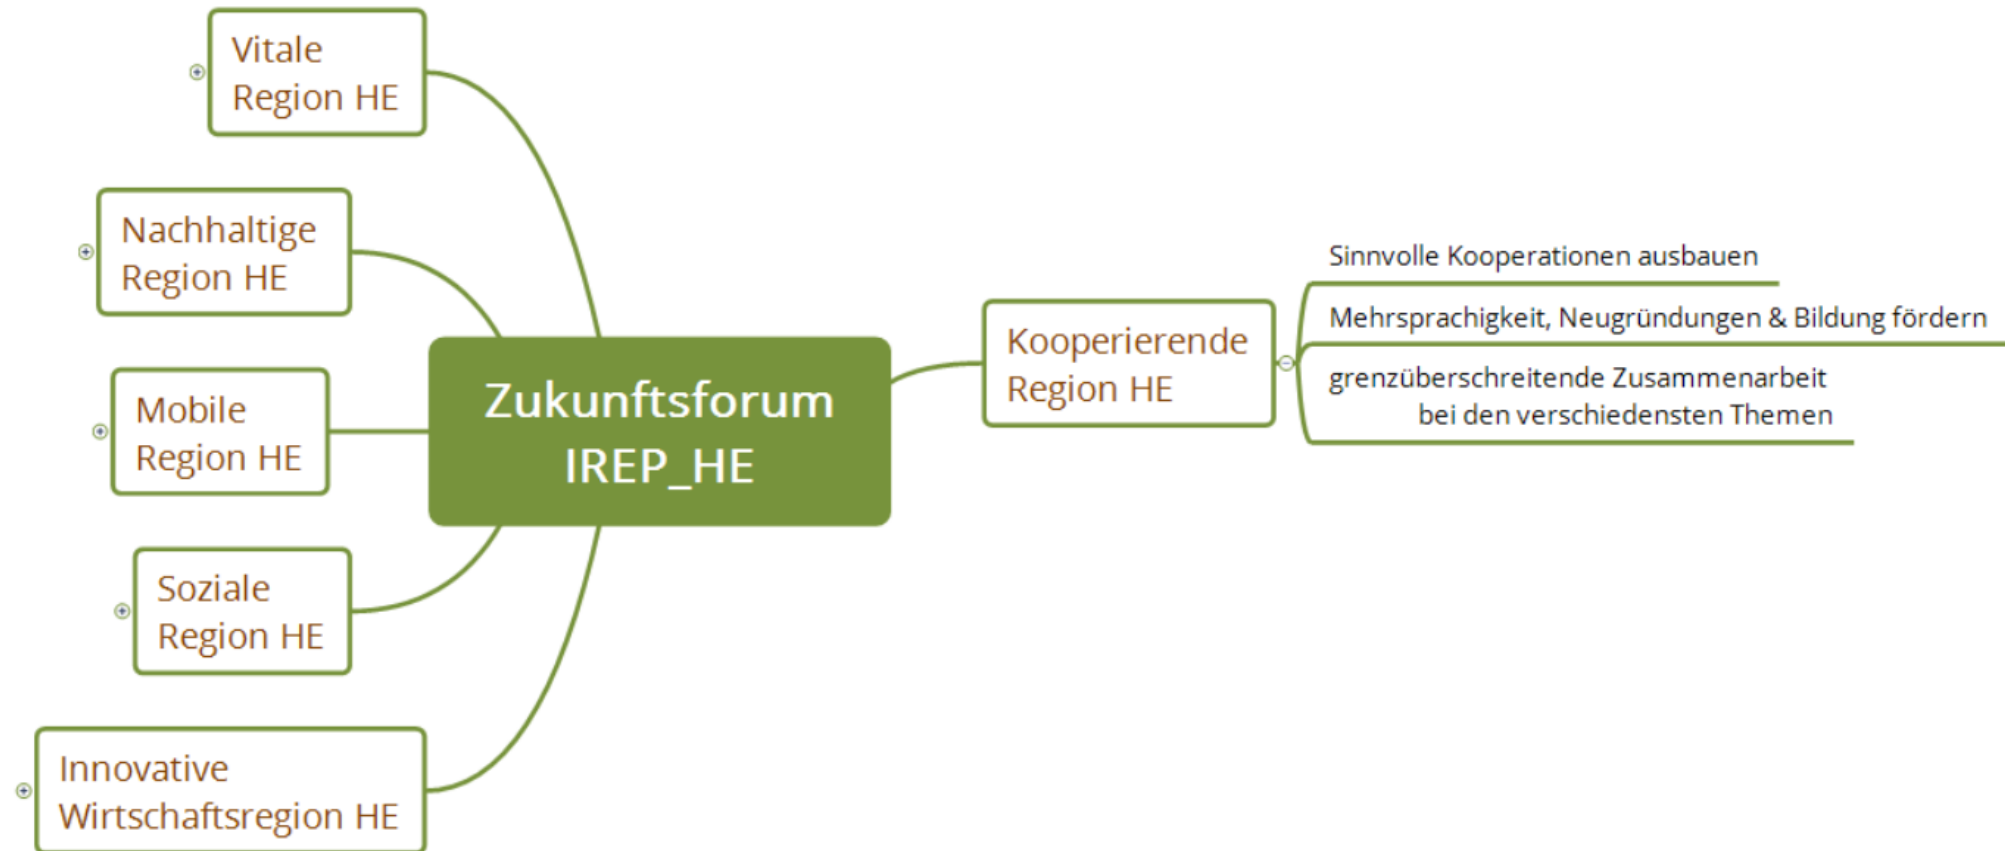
Vitale Region HE

Nachhaltige Region HE

Mobile Region HE

Soziale Region HE

Innovative Wirtschaftsregion HE

Zukunftsforum IREP_HE

Kooperierende Region HE

Sinnvolle Kooperationen ausbauen

Mehrsprachigkeit, Neugründungen & Bildung fördern

grenzüberschreitende Zusammenarbeit bei den verschiedensten Themen